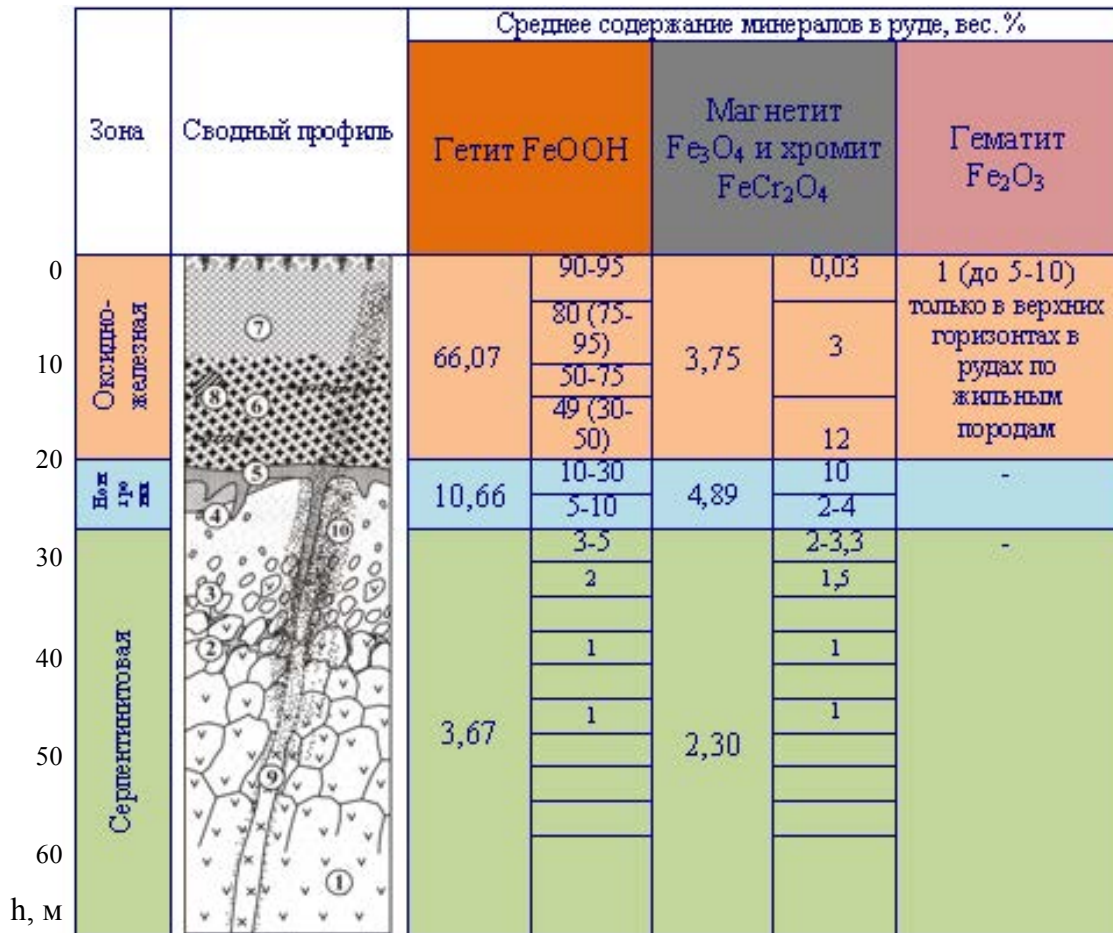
| Зона | Сводный профиль | Гетит FeOOH | | Магнетит $Fe_3O_4$ и хромит $FeCr_2O_4$ | | Гематит $Fe_2O_3$ |
|---|---|---|---|---|---|---|
| | | Среднее содержание минералов в руде, вес.% | | | | |
| Оксидно-железная | ⑦ ⑧ ⑥ | 66,07 | 90-95 | 3,75 | 0,03 | 1 (до 5-10) только в верхних горизонтах в рудах по жильным породам |
| | | | 80 (75-95) | | 3 | |
| | | | 50-75 | | | |
| | | | 49 (30-50) | | 12 | |
| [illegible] | ⑤ ④ | 10,66 | 10-30 | 4,89 | 10 | - |
| | | | 5-10 | | 2-4 | |
| Серпентинитовая | ⑩ ③ ② ⑨ ① | 3,67 | 3-5 | 2,30 | 2-3,3 | - |
| | | | 2 | | 1,5 | |
| | | | 1 | | 1 | |
| | | | 1 | | 1 | |

0
10
20
30
40
50
60
h, м